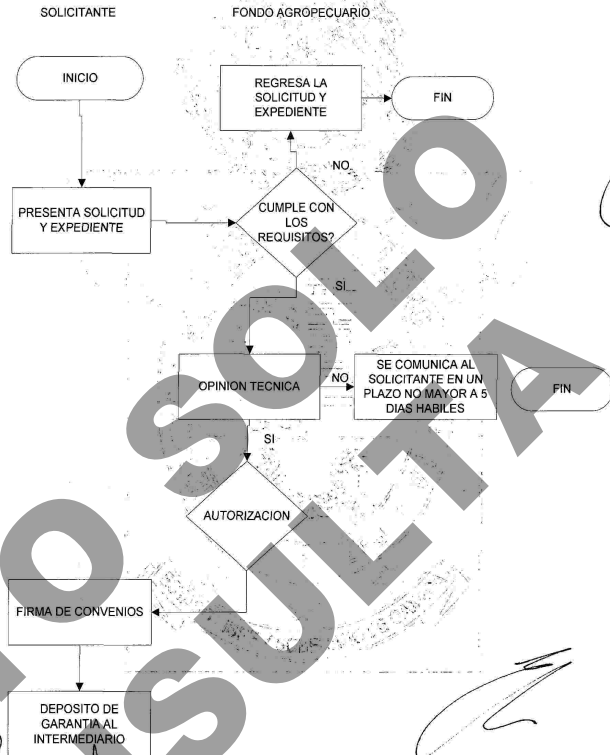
SOLICITANTE

FONDO AGROPECUARIO

INICIO

REGRESA LA SOLICITUD Y EXPEDIENTE

FIN

NO

PRESENTA SOLICITUD Y EXPEDIENTE

CUMPLE CON LOS REQUISITOS?

SI

OPINION TECNICA

NO

SE COMUNICA AL SOLICITANTE EN UN PLAZO NO MAYOR A 5 DIAS HABILES

FIN

SI

AUTORIZACION

FIRMA DE CONVENIOS

DEPOSITO DE GARANTIA AL INTERMEDIARIO

SOLO CONSULTA